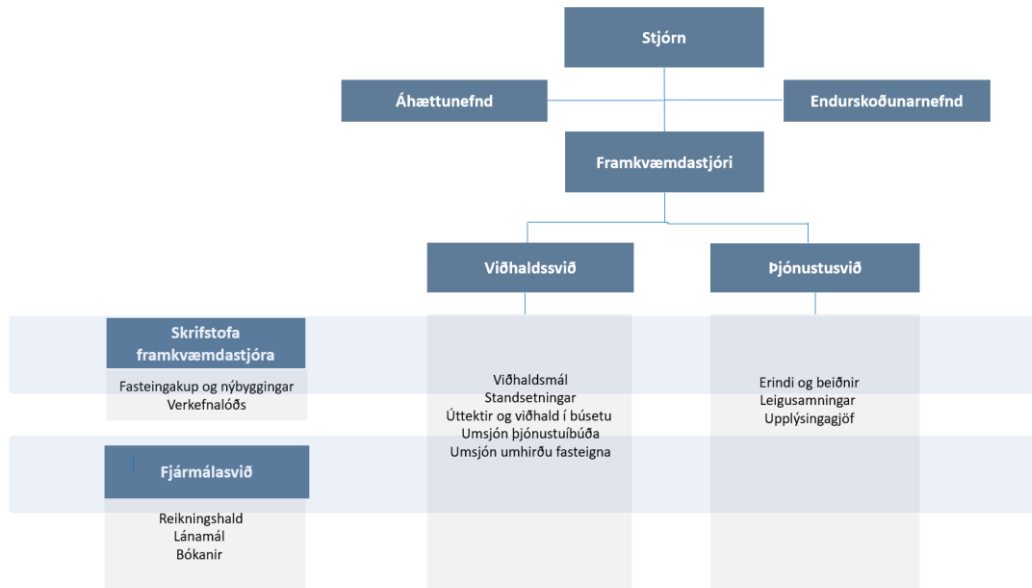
Stjórn

Áhættunefnd

Endurskoðunarnefnd

Framkvæmdastjóri

Viðhaldssvið

Þjónustusvið

Skrifstofa framkvæmdastjóra

Fasteingakup og nýbyggingar
Verkefnalóðs

Viðhaldsmál
Standsetningar
Úttektir og viðhald í búsetu
Umsjón þjónustuíbúða
Umsjón umhirðu fasteigna

Erindi og beiðnir
Leigusamningar
Upplýsingagjöf

Fjármálasvið

Reikningshald
Lánamál
Bókanir